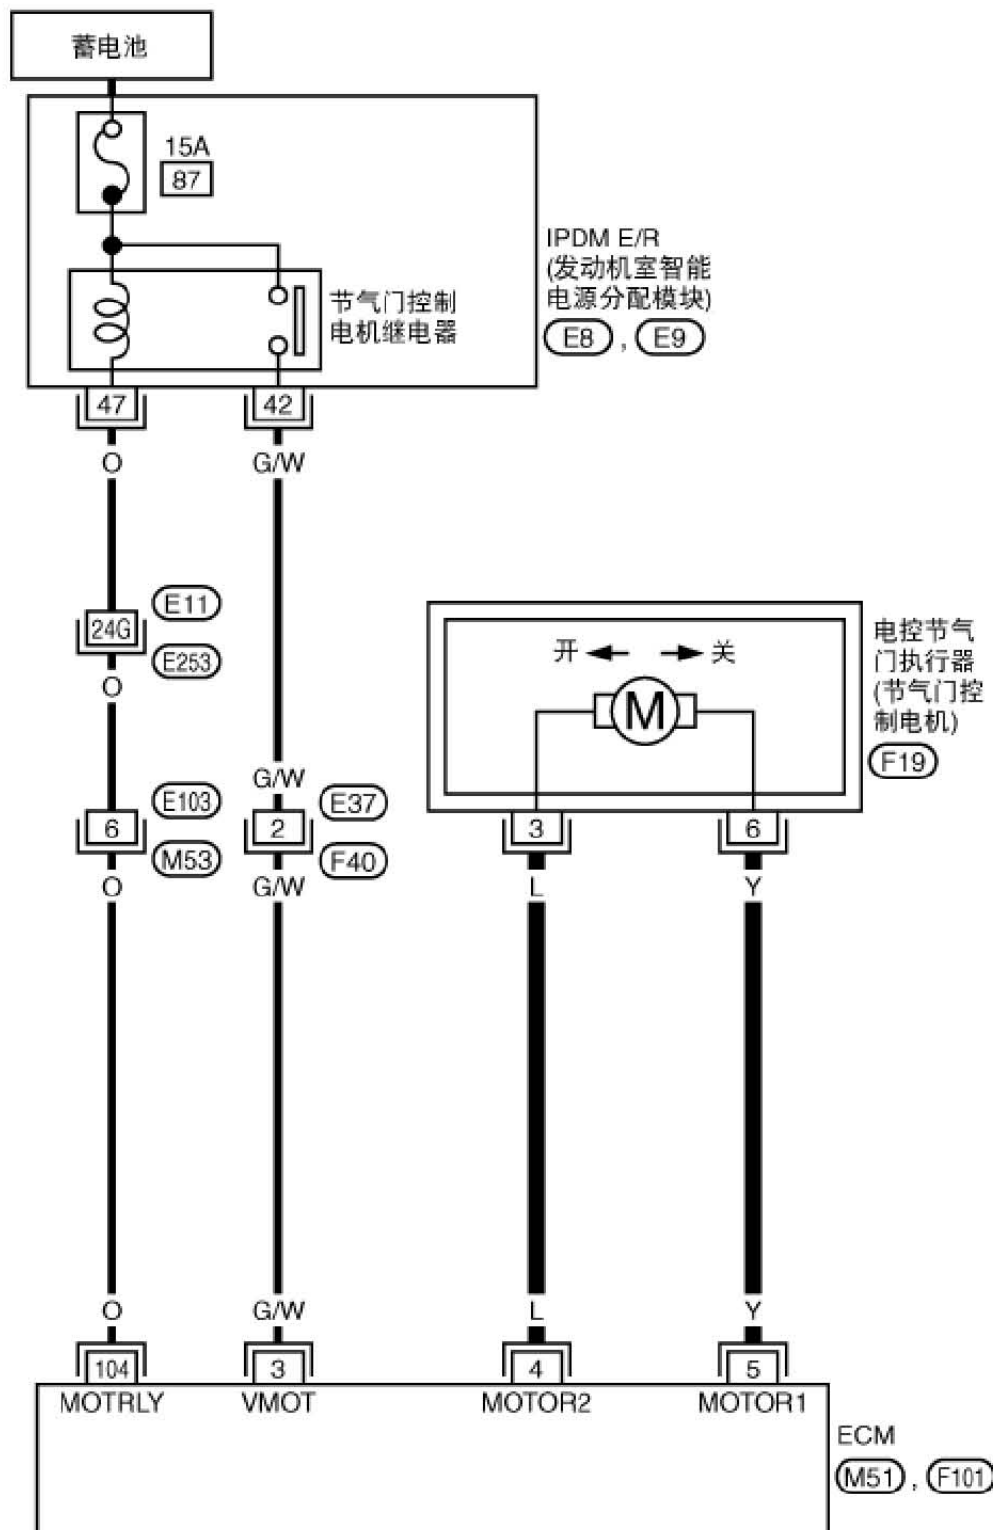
蓄电池

15A
87

节气门控制电机继电器

IPDM E/R
(发动机室智能电源分配模块)
E8 , E9

47
42
O
G/W

24G
E11
E253
O

电控节气门执行器
(节气门控制电机)
F19

开 关
M

G/W
6
E103
M53
O
2
E37
F40
G/W

3
6
L
Y

O
G/W
L
Y
104
3
4
5
MOTRLY
VMOT
MOTOR2
MOTOR1

ECM
M51 , F101